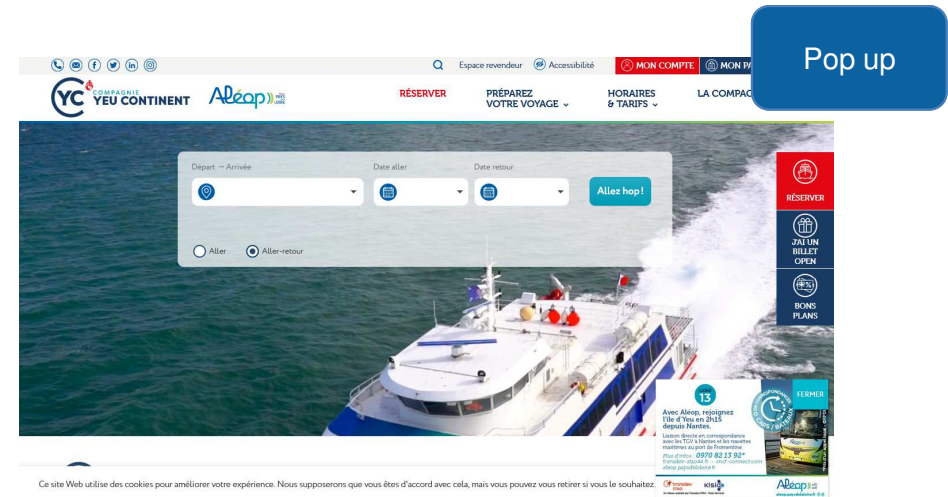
Espace revendeur Accessibilité MON COMPTE MON PA

YC COMPAGNIE YEU CONTINENT Aléop

RÉSERVER PRÉPAREZ VOTRE VOYAGE HORAIRES & TARIFS LA COMPAG

Pop up

Départ → Arrivée Date aller Date retour

Allez hop !

Aller Aller-retour

RÉSERVER

J'AI UN BILLET OPEN

BONS PLANS

FERMER

13

Avec Aléop, rejoignez l'île d'Yeu en 2h15 depuis Nantes.

Liaison directe en correspondance avec les TGV à Nantes et les navettes maritimes au port de Fromentine.

Plus d'infos : 0970 82 13 92*

Aléop

Ce site Web utilise des cookies pour améliorer votre expérience. Nous supposerons que vous êtes d'accord avec cela, mais vous pouvez vous retirer si vous le souhaitez.